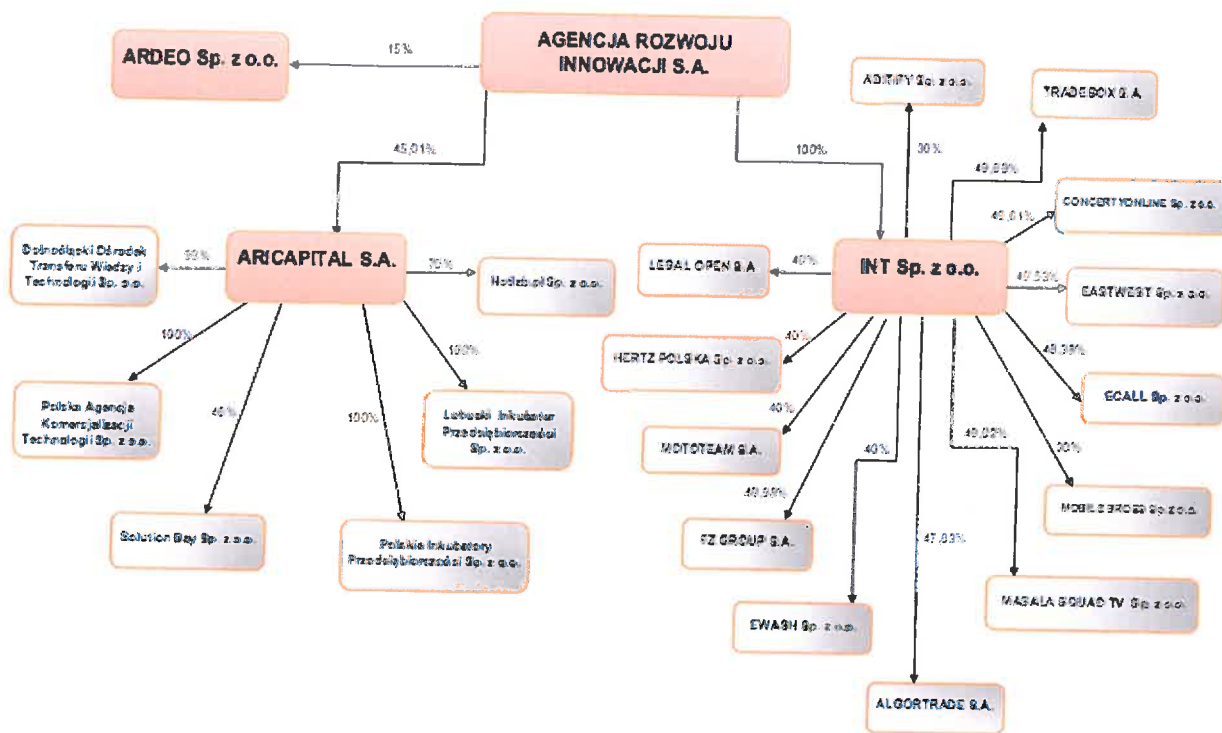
AGENCJA ROZWOJU INNOWACJI S.A.

15%

ARDEO Sp. z o.o.

45,01%

100%

ARICAPITAL S.A.

50%

Dolnośląski Ośrodek Transferu Wiedzy i Technologii Sp. z o.o.

30%

Hotleb.pl Sp. z o.o.

100%

Polska Agencja Komercjalizacji Technologii Sp. z o.o.

40%

Solution Bay Sp. z o.o.

100%

Polskie Inkubatory Przedsiębiorczości Sp. z o.o.

100%

Lubuski Inkubator Przedsiębiorczości Sp. z o.o.

INT Sp. z o.o.

30%

ADIRIFY Sp. z o.o.

49,88%

TRADEBOX S.A.

49,01%

CONCERTYONLINE Sp. z o.o.

40%

LEGAL OPEN S.A.

49,53%

EASTWEST Sp. z o.o.

40%

HERTZ POLSKA Sp. z o.o.

49,38%

ECALL Sp. z o.o.

40%

MOTOTEAM S.A.

49,02%

30%

MOBILE BROSS Sp. z o.o.

40%

49,99%

FZ GROUP S.A.

47,83%

EWASH Sp. z o.o.

MASALA SQUAD TV Sp. z o.o.

ALGORTRADE S.A.